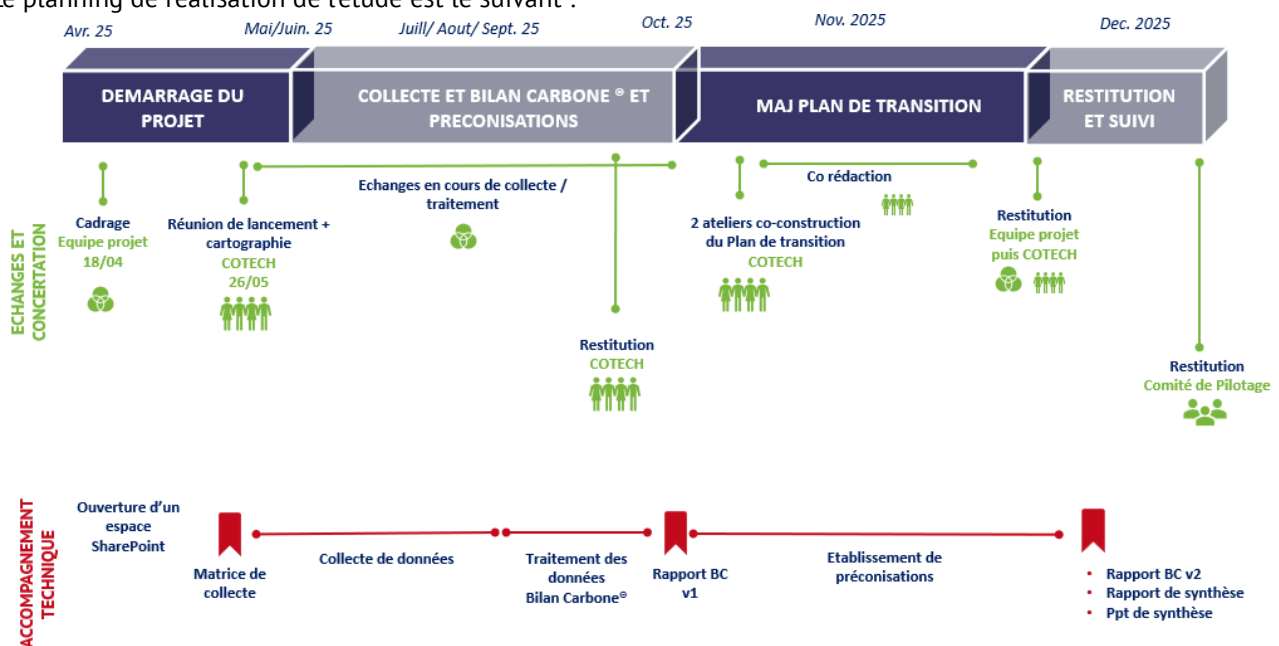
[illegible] planning de réalisation de l'étude est le suivant :

Avr. 25
Mai/Juin. 25
Juill/ Aout/ Sept. 25
Oct. 25
Nov. 2025
Dec. 2025

DEMARRAGE DU PROJET
COLLECTE ET BILAN CARBONE ® ET PRECONISATIONS
MAJ PLAN DE TRANSITION
RESTITUTION ET SUIVI

ECHANGES ET CONCERTATION

Cadrage
Equipe projet
18/04

Réunion de lancement + cartographie
COTECH
26/05

Echanges en cours de collecte / traitement

Restitution
COTECH

2 ateliers co-construction du Plan de transition
COTECH

Co rédaction

Restitution
Equipe projet puis COTECH

Restitution
Comité de Pilotage

ACCOMPAGNEMENT TECHNIQUE

Ouverture d'un espace SharePoint

Matrice de collecte

Collecte de données

Traitement des données Bilan Carbone®

Rapport BC v1

Etablissement de préconisations

• Rapport BC v2
• Rapport de synthèse
• Ppt de synthèse